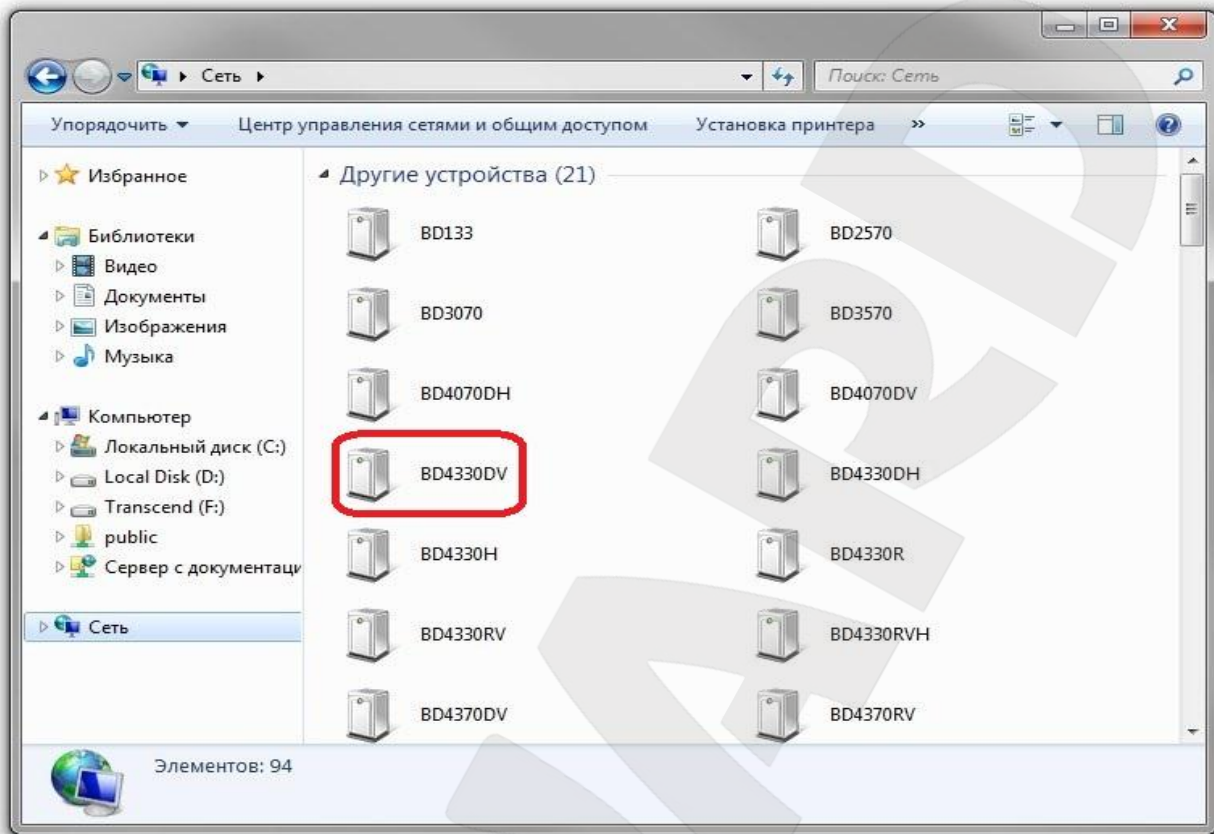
Сеть ▸

Поиск: Сеть

Упорядочить ▾ Центр управления сетями и общим доступом Установка принтера »

Избранное

Библиотеки
Видео
Документы
Изображения
Музыка

Компьютер
Локальный диск (C:)
Local Disk (D:)
Transcend (F:)
public
Сервер с документаци

Сеть

Другие устройства (21)

BD133
BD2570
BD3070
BD3570
BD4070DH
BD4070DV
BD4330DV
BD4330DH
BD4330H
BD4330R
BD4330RV
BD4330RVH
BD4370DV
BD4370RV

Элементов: 94